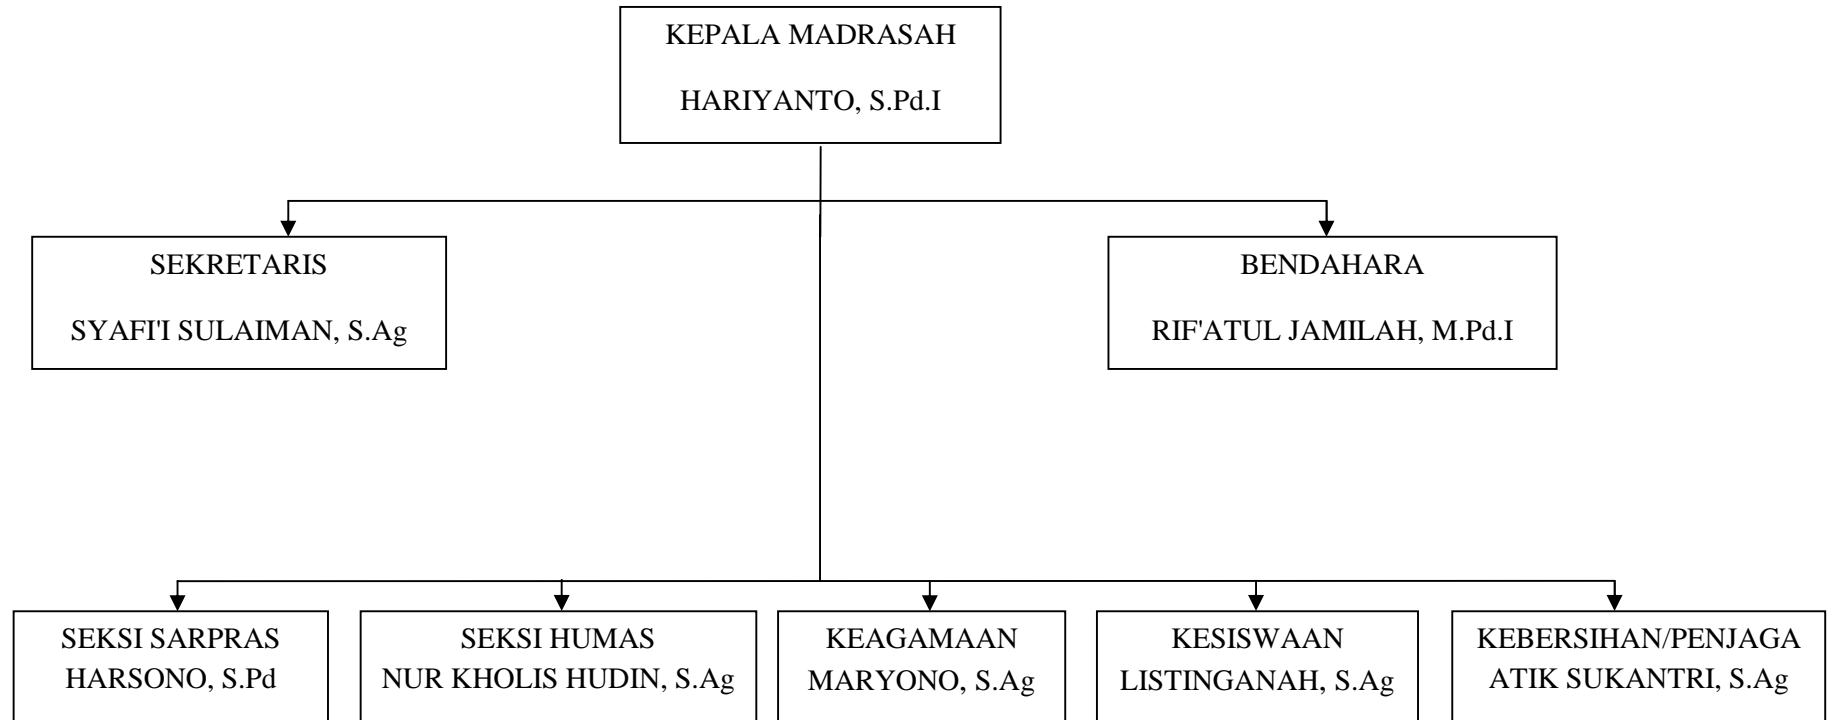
KEPALA MADRASAH

HARIYANTO, S.Pd.I

SEKRETARIS

SYAFI'I SULAIMAN, S.Ag

BENDAHARA

RIF'ATUL JAMILAH, M.Pd.I

SEKSI SARPRAS
HARSONO, S.Pd

SEKSI HUMAS
NUR KHOLIS HUDIN, S.Ag

KEAGAMAAN
MARYONO, S.Ag

KESISWAAN
LISTINGANAH, S.Ag

KEBERSIHAN/PENJAGA
ATIK SUKANTRI, S.Ag